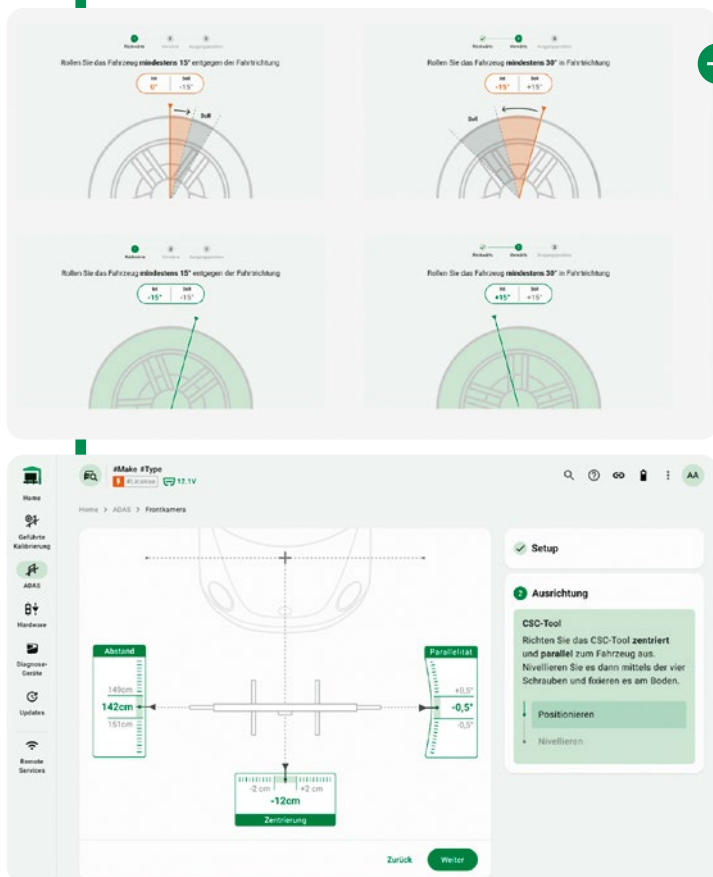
Rückwärts Vorwärts Ausgangsposition

Rollen Sie das Fahrzeug **mindestens 15°** entgegen der Fahrtrichtung

Ist 0° Soll -15°

Soll

Rückwärts Vorwärts Ausgangsposition

Rollen Sie das Fahrzeug **mindestens 30°** in Fahrtrichtung

Ist -15° Soll +15°

Soll

Rückwärts Vorwärts Ausgangsposition

Rollen Sie das Fahrzeug **mindestens 15°** entgegen der Fahrtrichtung

Ist -15° Soll -15°

Rückwärts Vorwärts Ausgangsposition

Rollen Sie das Fahrzeug **mindestens 30°** in Fahrtrichtung

Ist +15° Soll +15°

Home

Geführte Kalibrierung

ADAS

Hardware

Diagnose-Geräte

Updates

Remote Services

#Make #Type

#License 12.1V

AA

Home > ADAS > Frontkamera

Abstand

149cm

142cm

151cm

Parallelität

+0,5°

-0,5°

-0,5°

-2 cm +2 cm

-12cm

Zentrierung

Setup

2 Ausrichtung

CSC-Tool

Richten Sie das CSC-Tool **zentriert** und **parallel** zum Fahrzeug aus. Nivellieren Sie es dann mittels der vier Schrauben und fixieren es am Boden.

Positionieren

Nivellieren

Zurück

Weiter